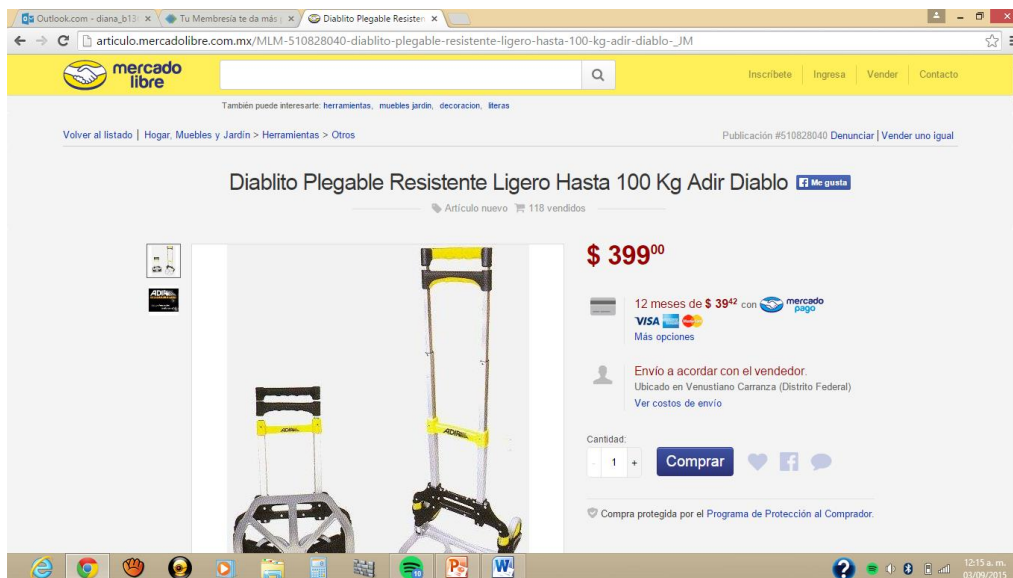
Outlook.com - diana_b13 ×
Tu Membresía te da más ×
Diablito Plegable Resisten ×

articulo.mercadolibre.com.mx/MLM-510828040-diablito-plegable-resistente-ligero-hasta-100-kg-adir-diablo-_JM

mercado libre

Inscribete | Ingresa | Vender | Contacto

También puede interesarte: herramientas, muebles jardin, decoracion, literas

Volver al listado | Hogar, Muebles y Jardín > Herramientas > Otros

Publicación #510828040 Denunciar | Vender uno igual

Diablito Plegable Resistente Ligero Hasta 100 Kg Adir Diablo Me gusta

Artículo nuevo 118 vendidos

ADIR

$ 399$^{00}$

12 meses de $ 39$^{42}$ con mercado pago
VISA
Más opciones

Envío a acordar con el vendedor.
Ubicado en Venustiano Carranza (Distrito Federal)
Ver costos de envío

Cantidad:
- 1 +
Comprar

Compra protegida por el Programa de Protección al Comprador.

12:15 a. m.
03/09/2015